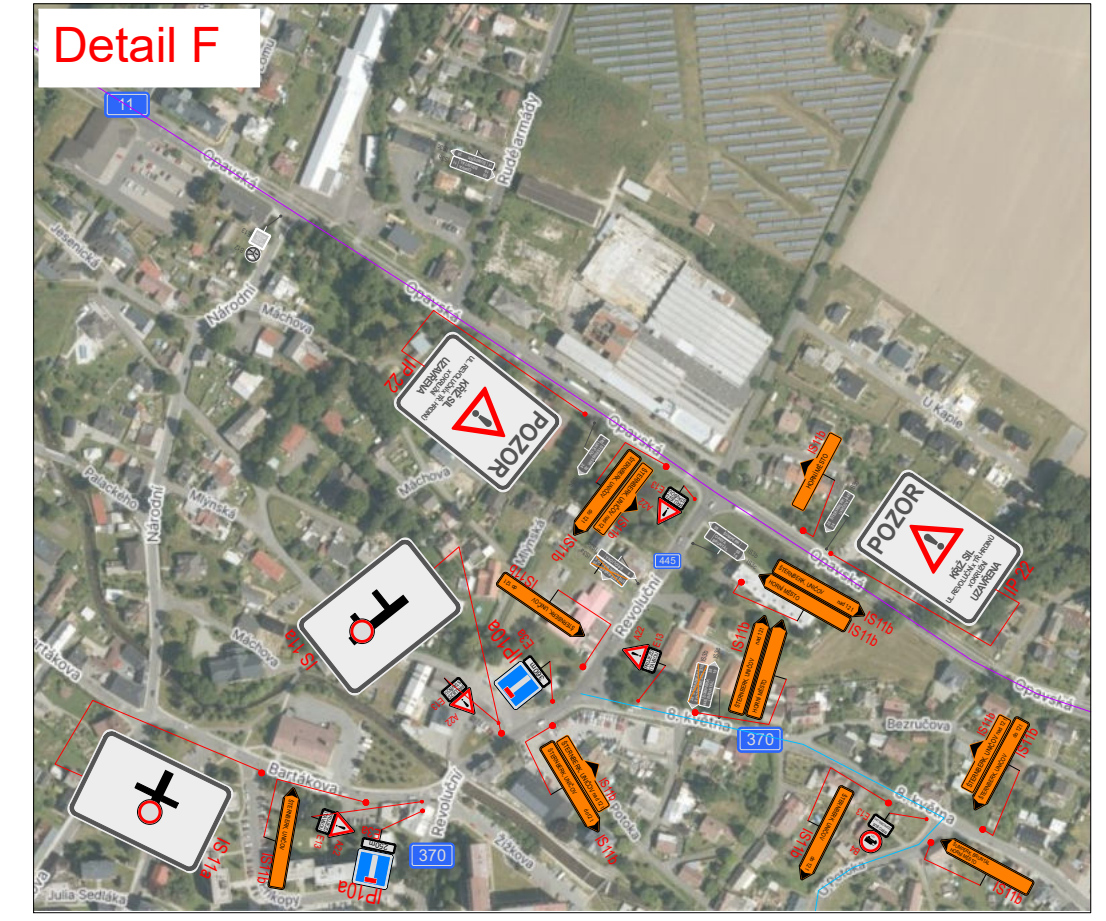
Detail F

11
Opavská
Rudé armády
Jesenická
Národní
Máchova
Opavská
IP 22
POZOR
KŘIŽ. SIL. UL. REVOLUČNÍ X 8. KVĚTNA VOZOVKA UZAVŘENA
Opavská
IS11b
POZOR
KŘIŽ. SIL. UL. REVOLUČNÍ X 8. KVĚTNA VOZOVKA UZAVŘENA
IP 22
Palackého
Mlýnská
Národní
Máchova
IS11b
IS11b
Mlýnská
445
Revoluční
IS11a
Máchova
IS11b
IP10a
IS11b
IS11b
8. května
370
Bezručova
IS11b
Bartákova
IS11a
Revoluční
IS11b
IS11b
8. května
IS11b
IS11b
IP10a
370
Žižkova
Julia Sedláka
Potoka
Potoka